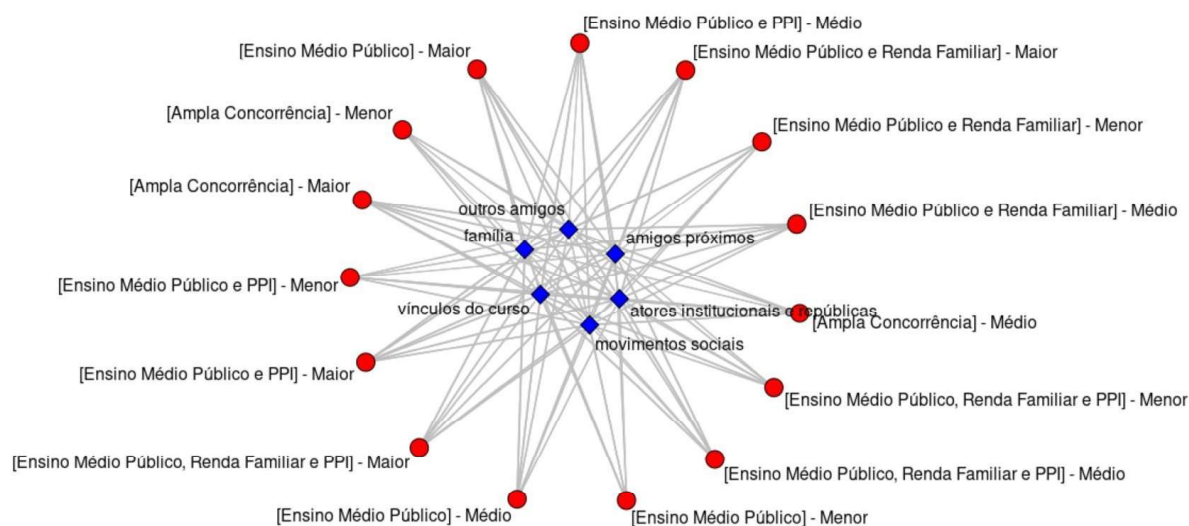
[Ensino Médio Público e PPI] - Médio
[Ensino Médio Público] - Maior
[Ensino Médio Público e Renda Familiar] - Maior
[Ampla Concorrência] - Menor
[Ensino Médio Público e Renda Familiar] - Menor
[Ampla Concorrência] - Maior
outros amigos
[Ensino Médio Público e Renda Familiar] - Médio
família
amigos próximos
[Ensino Médio Público e PPI] - Menor
vínculos do curso
atores institucionais e repúblicas
[Ampla Concorrência] - Médio
movimentos sociais
[Ensino Médio Público e PPI] - Maior
[Ensino Médio Público, Renda Familiar e PPI] - Menor
[Ensino Médio Público, Renda Familiar e PPI] - Maior
[Ensino Médio Público, Renda Familiar e PPI] - Médio
[Ensino Médio Público] - Médio
[Ensino Médio Público] - Menor